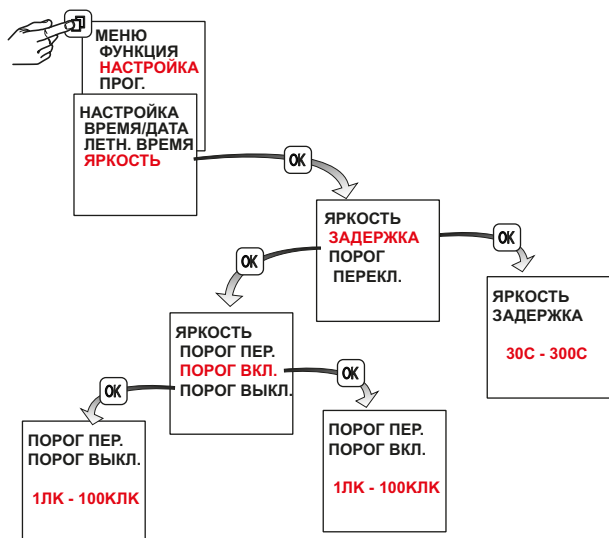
МЕНЮ
ФУНКЦИЯ
НАСТРОЙКА
ПРОГ.

НАСТРОЙКА
ВРЕМЯ/ДАТА
ЛЕТН. ВРЕМЯ
ЯРКОСТЬ

OK

ЯРКОСТЬ
ЗАДЕРЖКА
ПОРОГ
ПЕРЕКЛ.

OK

ЯРКОСТЬ
ЗАДЕРЖКА

30С - 300С

OK

ЯРКОСТЬ
ПОРОГ ПЕР.
ПОРОГ ВКЛ.
ПОРОГ ВЫКЛ.

OK

OK

ПОРОГ ПЕР.
ПОРОГ ВЫКЛ.

1ЛК - 100КЛК

ПОРОГ ПЕР.
ПОРОГ ВКЛ.

1ЛК - 100КЛК